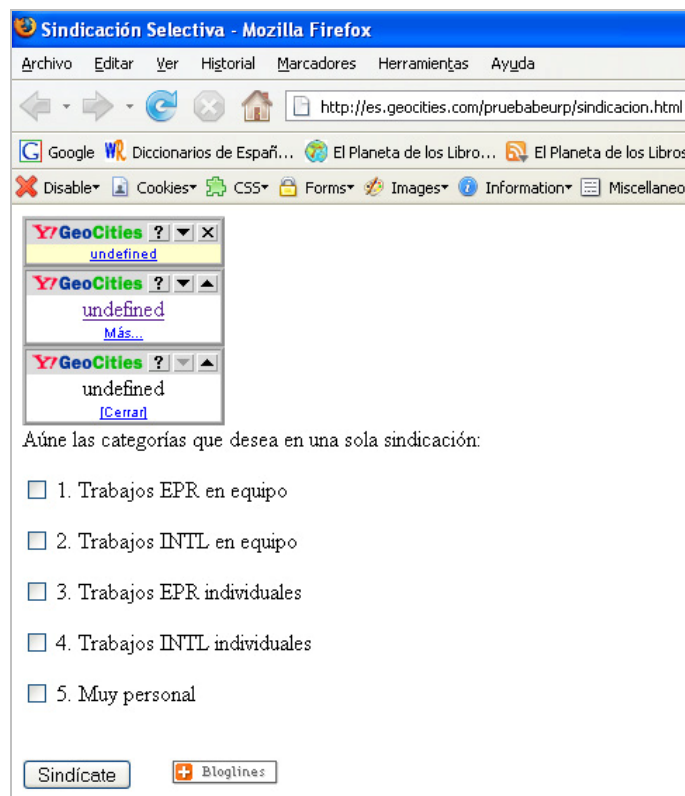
Sindicación Selectiva - Mozilla Firefox

Archivo Editar Ver Historial Marcadores Herramientas Ayuda

http://es.geocities.com/pruebabeurp/sindicacion.html

Google Diccionarios de Españ... El Planeta de los Libro... El Planeta de los Libros

Disable Cookies CSS Forms Images Information Miscellaneo

Y! GeoCities ?
undefined

Y! GeoCities ?
undefined
Más...

Y! GeoCities ?
undefined
[Cerrar]

Aúne las categorías que desea en una sola sindicación:

1. Trabajos EPR en equipo

2. Trabajos INTL en equipo

3. Trabajos EPR individuales

4. Trabajos INTL individuales

5. Muy personal

Sindícate

Bloglines